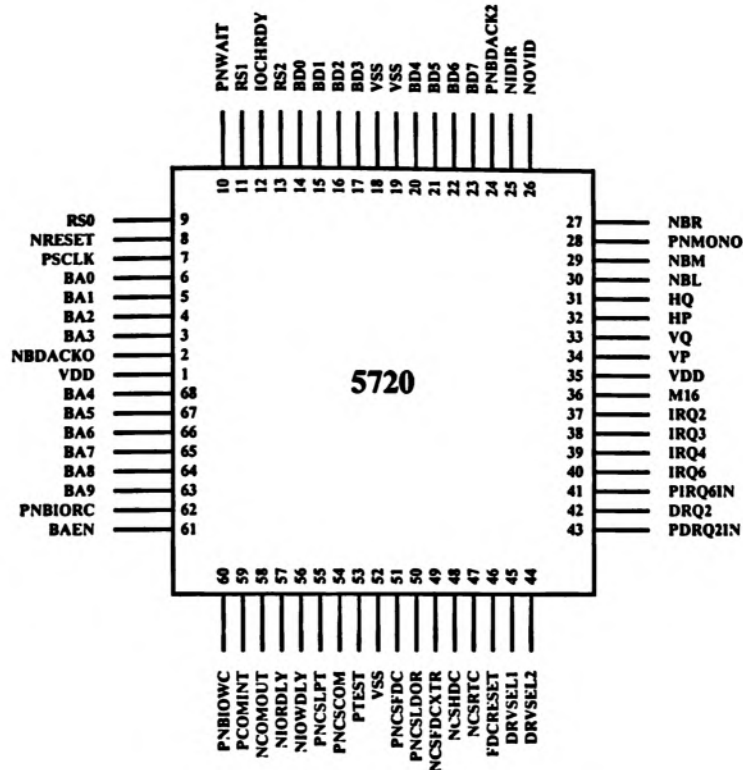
PNWAIT 10
RS1 11
IOCHRDY 12
RS2 13
BD0 14
BD1 15
BD2 16
BD3 17
VSS 18
VSS 19
BD4 20
BD5 21
BD6 22
BD7 23
PNBDACK2 24
NIDIR 25
NOVID 26

RS0 9
NRESET 8
PSCLK 7
BA0 6
BA1 5
BA2 4
BA3 3
NBDACKO 2
VDD 1
BA4 68
BA5 67
BA6 66
BA7 65
BA8 64
BA9 63
PNBIORC 62
BAEN 61

5720

27 NBR
28 PNMONO
29 NBM
30 NBL
31 HQ
32 HP
33 VQ
34 VP
35 VDD
36 M16
37 IRQ2
38 IRQ3
39 IRQ4
40 IRQ6
41 PIRQ6IN
42 DRQ2
43 PDRQ2IN

60 PNBIOWC
59 PCOMINT
58 NCOMOUT
57 NIORDLY
56 NIOWDLY
55 PNCSLPT
54 PNCSCOM
53 PTEST
52 VSS
51 PNCSFDC
50 PNCSLDOR
49 NCSFDCXTR
48 NCSHDC
47 NCSRTC
46 FDCRESET
45 DRVSEL1
44 DRVSEL2